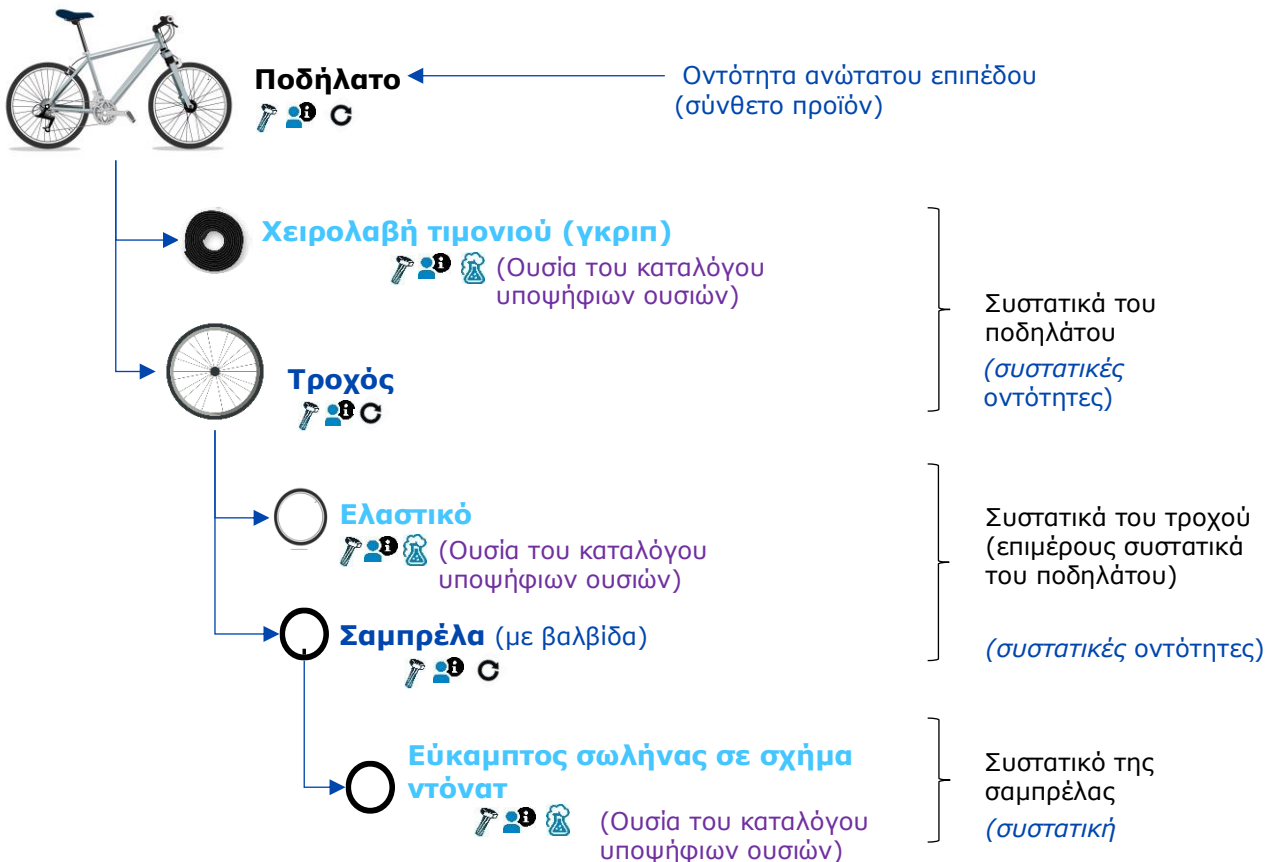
Ποδήλατο

Οντότητα ανώτατου επιπέδου (σύνθετο προϊόν)

Χειρολαβή τιμονιού (γκριπ)
(Ουσία του καταλόγου υποψήφιων ουσιών)

Τροχός

Συστατικά του ποδηλάτου
(συστατικές οντότητες)

Ελαστικό
(Ουσία του καταλόγου υποψήφιων ουσιών)

Σαμπρέλα (με βαλβίδα)

Συστατικά του τροχού (επιμέρους συστατικά του ποδηλάτου)

(συστατικές οντότητες)

Εύκαμπτος σωλήνας σε σχήμα ντόνατ
(Ουσία του καταλόγου υποψήφιων ουσιών)

Συστατικό της σαμπρέλας
(συστατική